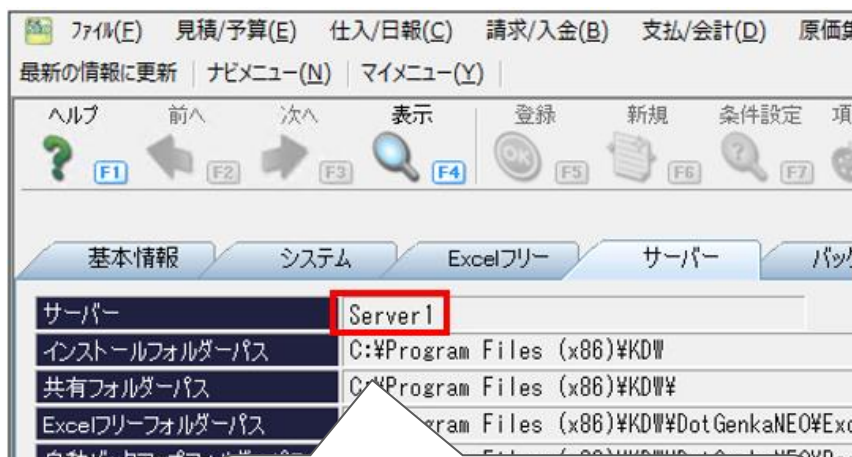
ファイル(F)　見積/予算(E)　仕入/日報(C)　請求/入金(B)　支払/会計(D)　原価集

最新の情報に更新　ナビメニュー(N)　マイメニュー(Y)

ヘルプ F1　前へ F2　次へ F3　表示 F4　登録 F5　新規 F6　条件設定 F7　項

基本情報　システム　Excelフリー　サーバー　バッ

| サーバー | Server1 |
|---|---|
| インストールフォルダーパス | C:¥Program Files (x86)¥KDW |
| 共有フォルダーパス | C:¥Program Files (x86)¥KDW¥ |
| Excelフリーフォルダーパス | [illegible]gram Files (x86)¥KDW¥DotGenkaNEO¥Exc |